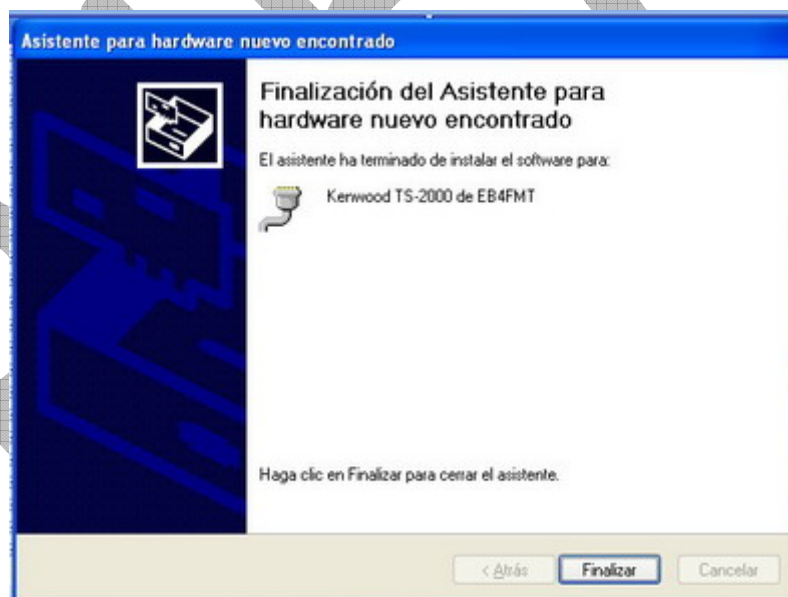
Asistente para hardware nuevo encontrado

Finalización del Asistente para hardware nuevo encontrado

El asistente ha terminado de instalar el software para:

Kenwood TS-2000 de EB4FMT

Haga clic en Finalizar para cerrar el asistente.

< Atrás

Finalizar

Cancelar